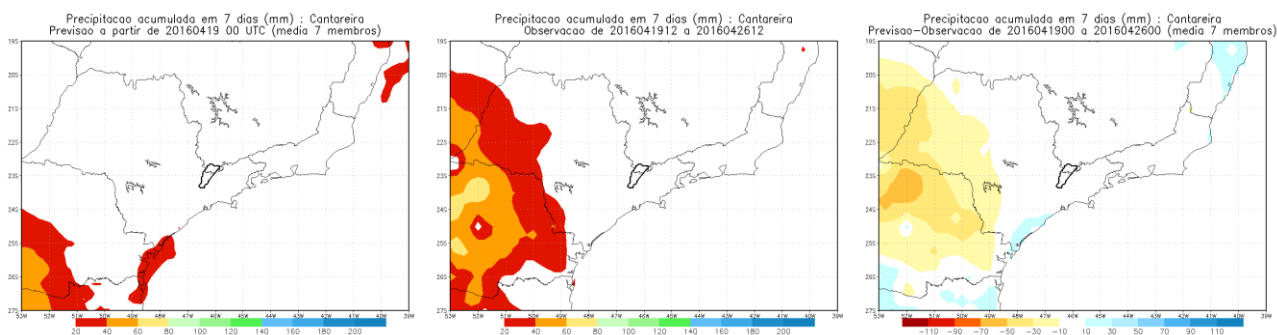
Precipitacao acumulada em 7 dias (mm) : Cantareira
Previsao a partir de 20160419 00 UTC (media 7 membros)

19S
20S
21S
22S
23S
24S
25S
26S
27S
52W 51W 50W 49W 48W 47W 46W 45W 44W 43W 42W 41W 40W 39W

20 40 60 80 100 120 140 160 180 200

Precipitacao acumulada em 7 dias (mm) : Cantareira
Observacao de 2016041912 a 2016042612

19S
20S
21S
22S
23S
24S
25S
26S
27S
52W 51W 50W 49W 48W 47W 46W 45W 44W 43W 42W 41W 40W 39W

20 40 60 80 100 120 140 160 180 200

Precipitacao acumulada em 7 dias (mm) : Cantareira
Previsao-Observacao de 2016041900 a 2016042600 (media 7 membros)

19S
20S
21S
22S
23S
24S
25S
26S
27S
52W 51W 50W 49W 48W 47W 46W 45W 44W 43W 42W 41W 40W 39W

−110 −90 −70 −50 −30 −10 10 30 50 70 90 110